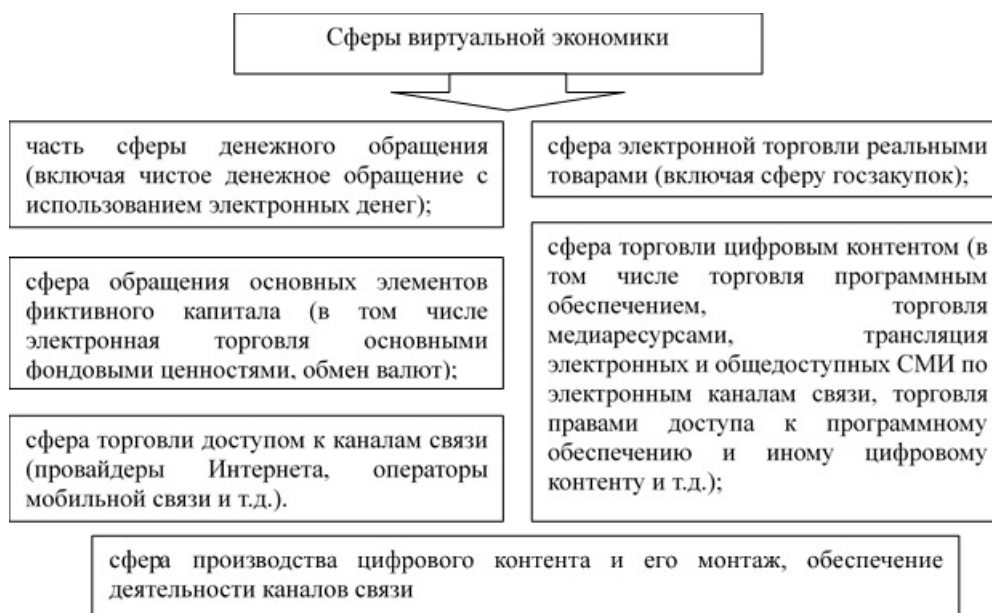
Сферы виртуальной экономики

часть сферы денежного обращения (включая чистое денежное обращение с использованием электронных денег);

сфера обращения основных элементов фиктивного капитала (в том числе электронная торговля основными фондовыми ценностями, обмен валют);

сфера торговли доступом к каналам связи (провайдеры Интернета, операторы мобильной связи и т.д.).

сфера электронной торговли реальными товарами (включая сферу госзакупок);

сфера торговли цифровым контентом (в том числе торговля программным обеспечением, торговля медиаресурсами, трансляция электронных и общедоступных СМИ по электронным каналам связи, торговля правами доступа к программному обеспечению и иному цифровому контенту и т.д.);

сфера производства цифрового контента и его монтаж, обеспечение деятельности каналов связи